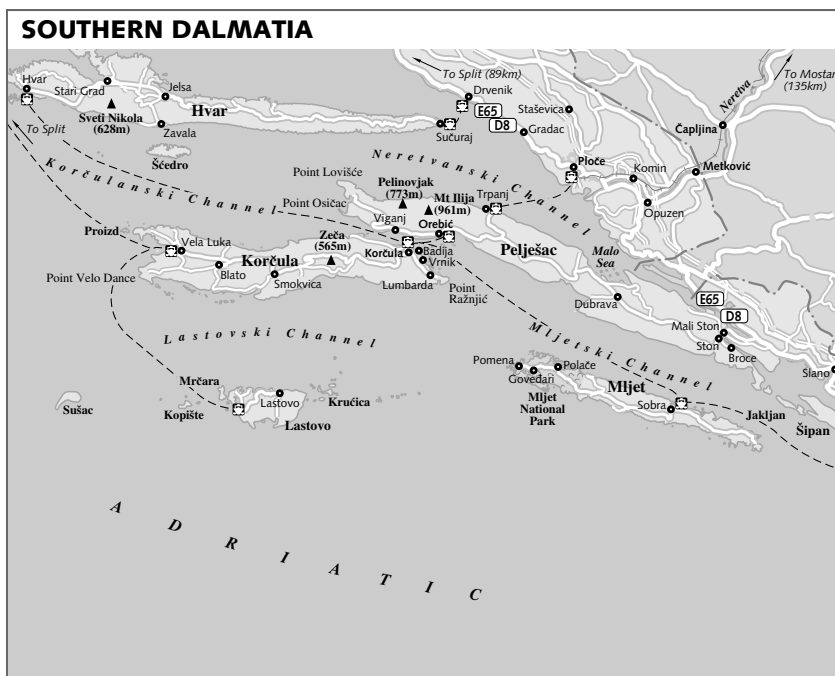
SOUTHERN DALMATIA

Hvar
Stari Grad
Jelsa
Hvar
Sveti Nikola (628m)
Zavala
To Split
Šćedro
To Split (89km)
Drvenik
E65
D8
Sućuraj
Staševica
Gradac
To Mostar (135km)
Neretva
Čapljina
Metković
Ploče
Komin
Opuzen
Neretvanski Channel
Point Lovišće
Pelinovjak (773m)
Mt Ilija (961m)
Trpanj
Korčulanski Channel
Point Osičac
Viganj
Orebić
Proizd
Vela Luka
Zeča (565m)
Korčula
Korčula
Badija
Vrnik
Pelješac
Malo Sea
Point Velo Dance
Blato
Smokvica
Lumbarda
Point Ražnjić
Dubrava
E65
D8
Mali Ston
Ston
Broce
Mljetski Channel
Lastovski Channel
Pomena
Govedari
Polače
Mljet
Mljet National Park
Sobra
Slang
Jakljan
Šipan
Mrčara
Lastovo
Kručica
Sušac
Kopište
Lastovo
ADRIATIC